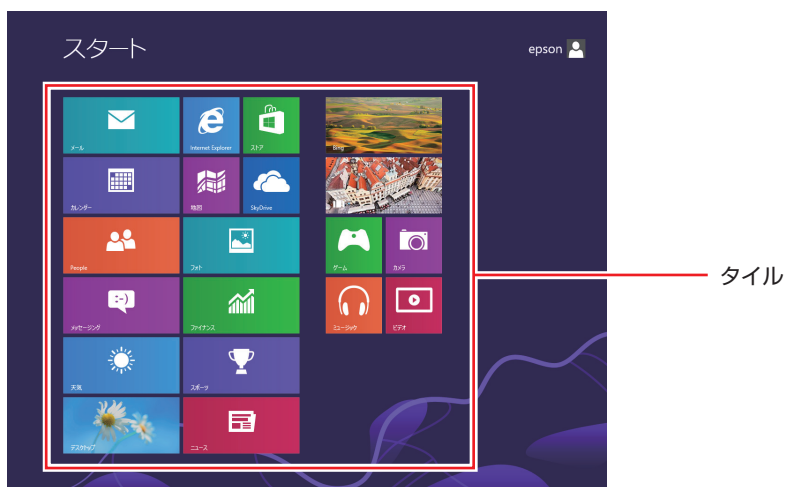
スタート

epson

メール

Internet Explorer

ストア

Bing

カレンダー

地図

SkyDrive

People

フォト

ゲーム

カメラ

メッセージング

ファイナンス

ミュージック

ビデオ

天気

スポーツ

デスクトップ

ニュース

タイル